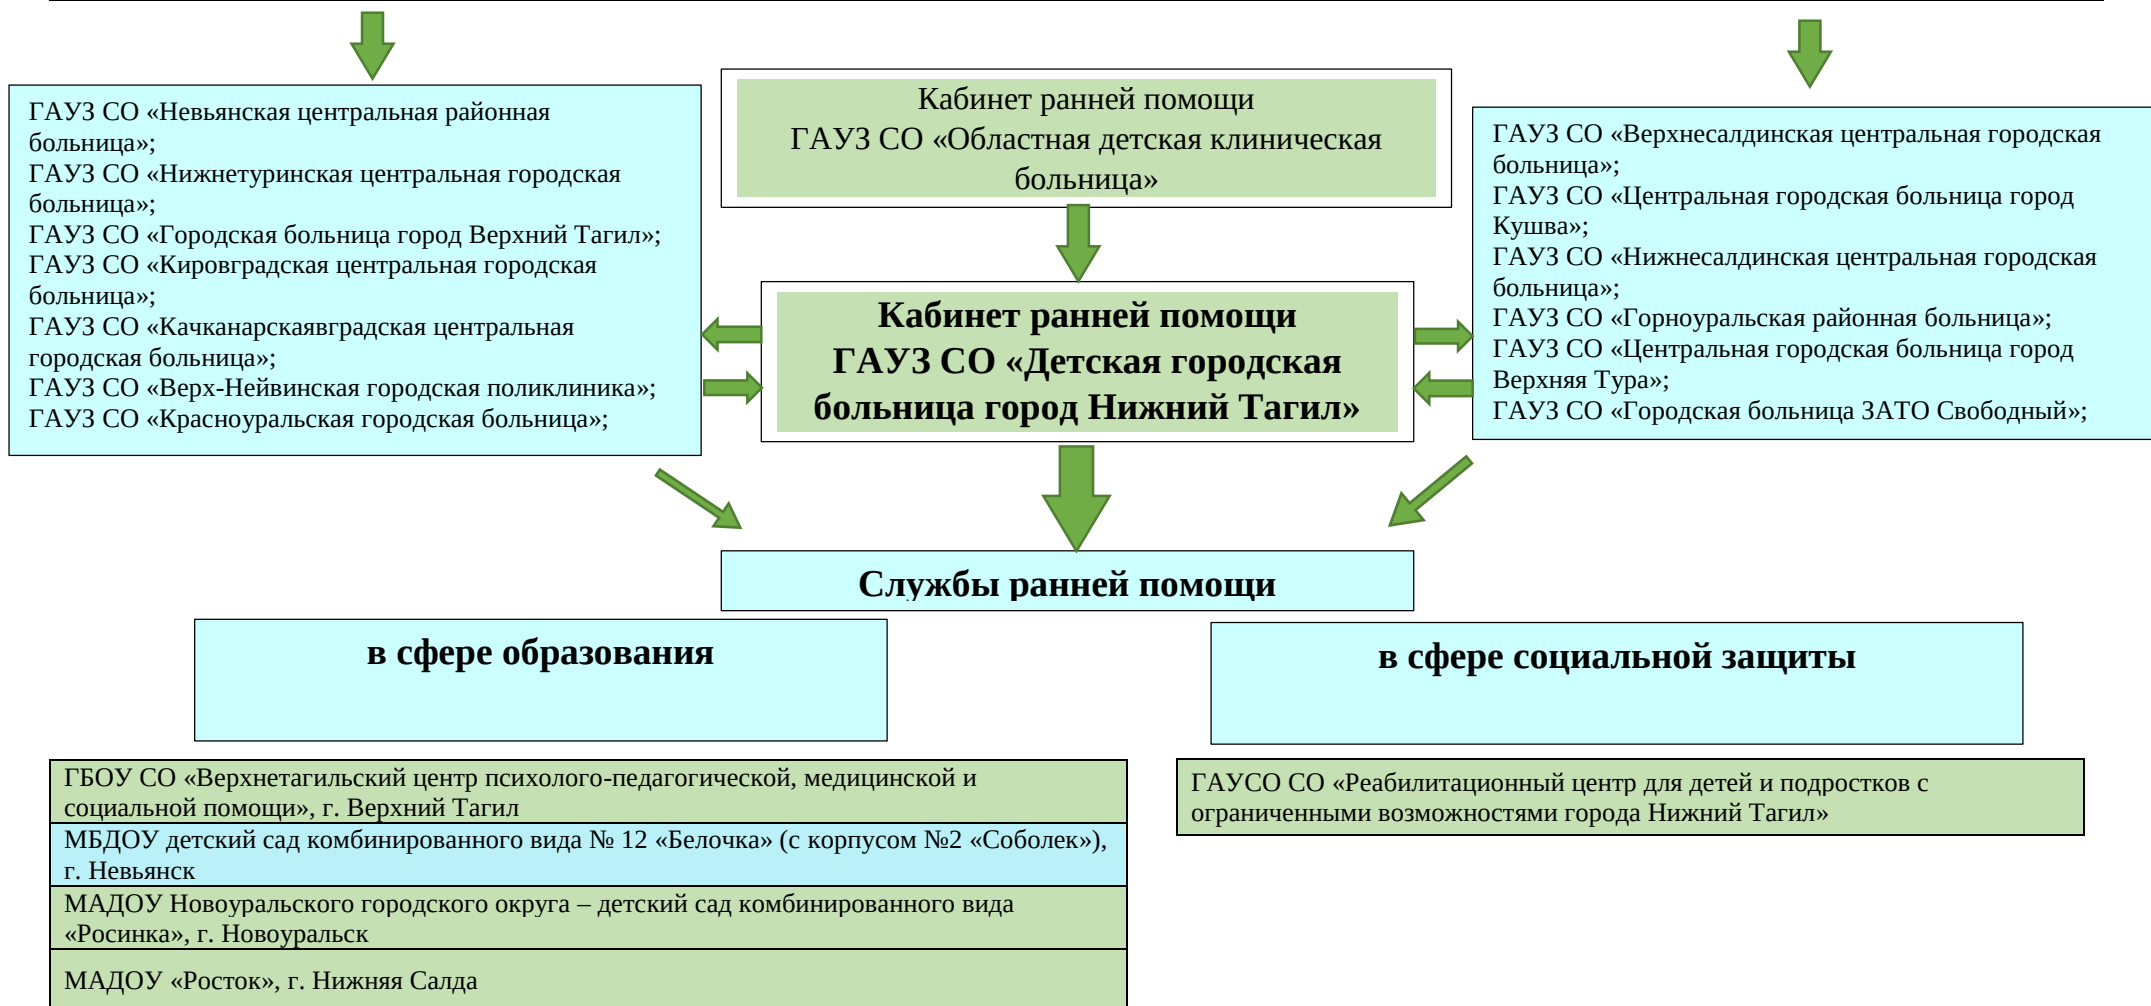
ГАУЗ СО «Невьянская центральная районная больница»;
ГАУЗ СО «Нижнетуринская центральная городская больница»;
ГАУЗ СО «Городская больница город Верхний Тагил»;
ГАУЗ СО «Кировградская центральная городская больница»;
ГАУЗ СО «Качканарскаявградская центральная городская больница»;
ГАУЗ СО «Верх-Нейвинская городская поликлиника»;
ГАУЗ СО «Красноуральская городская больница»;

Кабинет ранней помощи
ГАУЗ СО «Областная детская клиническая больница»

Кабинет ранней помощи
ГАУЗ СО «Детская городская больница город Нижний Тагил»

ГАУЗ СО «Верхнесалдинская центральная городская больница»;
ГАУЗ СО «Центральная городская больница город Кушва»;
ГАУЗ СО «Нижнесалдинская центральная городская больница»;
ГАУЗ СО «Горноуральская районная больница»;
ГАУЗ СО «Центральная городская больница город Верхняя Тура»;
ГАУЗ СО «Городская больница ЗАТО Свободный»;

Службы ранней помощи

в сфере образования

в сфере социальной защиты

ГБОУ СО «Верхнетагильский центр психолого-педагогической, медицинской и социальной помощи», г. Верхний Тагил

МБДОУ детский сад комбинированного вида № 12 «Белочка» (с корпусом №2 «Соболек»), г. Невьянск

МАДОУ Новоуральского городского округа – детский сад комбинированного вида «Росинка», г. Новоуральск

МАДОУ «Росток», г. Нижняя Салда

ГАУСО СО «Реабилитационный центр для детей и подростков с ограниченными возможностями города Нижний Тагил»